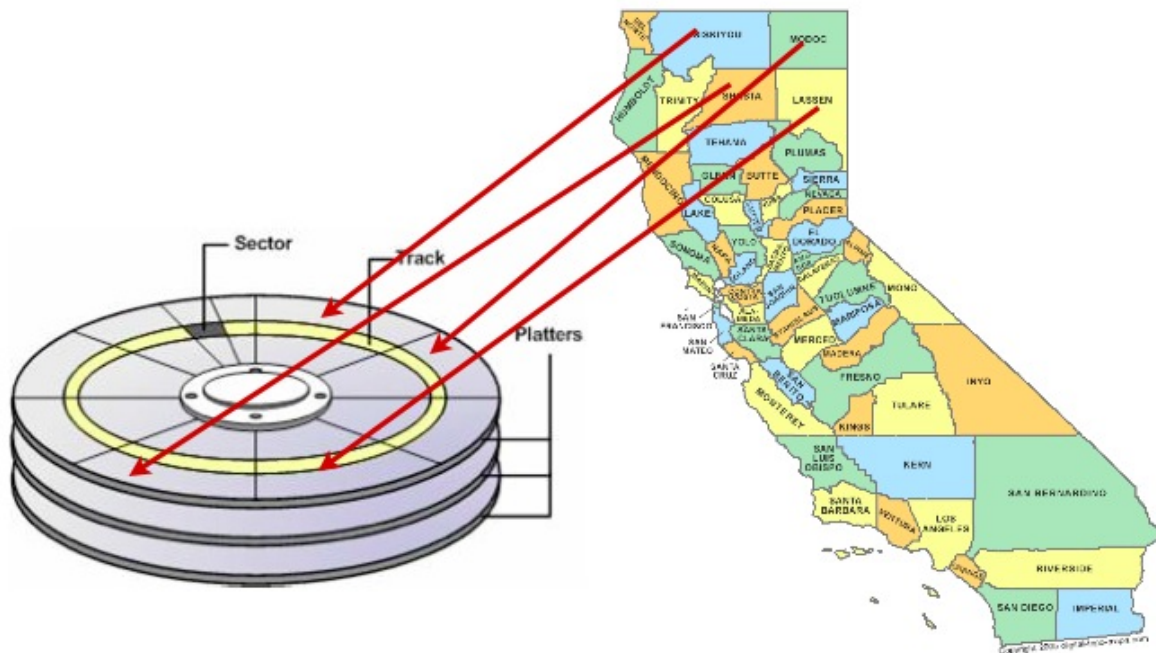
Sector
Track
Platters

SISKIYOU
MODOC
HUMBOLDT
TRINITY
SHASTA
LASSEN
TEHAMA
PLUMAS
MENDOCINO
GLENN
BUTTE
SIERRA
NEVADA
COLUSA
LAKE
PLACER
SONOMA
YOLO
EL DORADO
NAPA
SOLANO
AMADOR
CALAVERAS
TUOLUMNE
MONO
SAN FRANCISCO
SAN MATEO
ALAMEDA
SAN JOAQUIN
SANTA CLARA
STANISLAUS
MARIPOSA
SANTA CRUZ
MERCED
MADERA
SAN BENITO
FRESNO
INYO
MONTEREY
TULARE
KINGS
SAN LUIS OBISPO
KERN
SAN BERNARDINO
SANTA BARBARA
VENTURA
LOS ANGELES
ORANGE
RIVERSIDE
SAN DIEGO
IMPERIAL
Copyright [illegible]